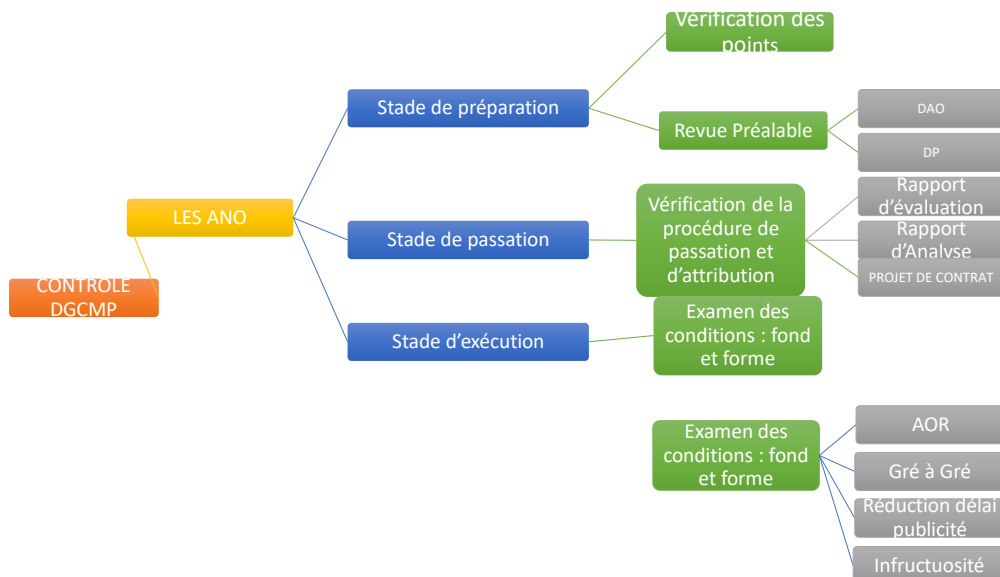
CONTROLE DGCMP

LES ANO

Stade de préparation

Vérification des points

Revue Préalable

DAO

DP

Stade de passation

Vérification de la procédure de passation et d'attribution

Rapport d'évaluation

Rapport d'Analyse

PROJET DE CONTRAT

Stade d'exécution

Examen des conditions : fond et forme

Examen des conditions : fond et forme

AOR

Gré à Gré

Réduction délai publicité

Infructuosité